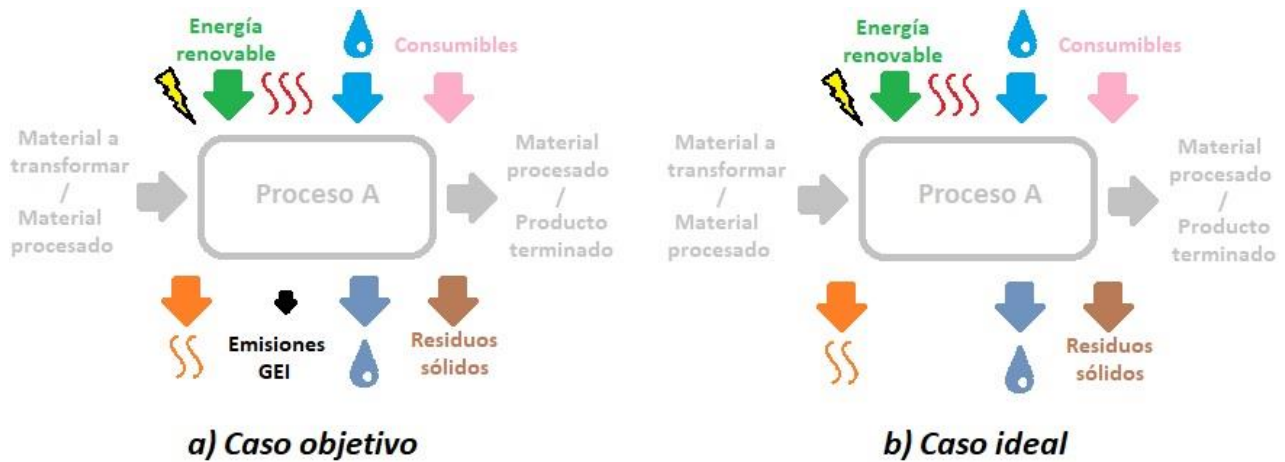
Energía renovable

Consumibles

Material a transformar / Material procesado

Proceso A

Material procesado / Producto terminado

Emisiones GEI

Residuos sólidos

a) Caso objetivo

Energía renovable

Consumibles

Material a transformar / Material procesado

Proceso A

Material procesado / Producto terminado

Residuos sólidos

b) Caso ideal